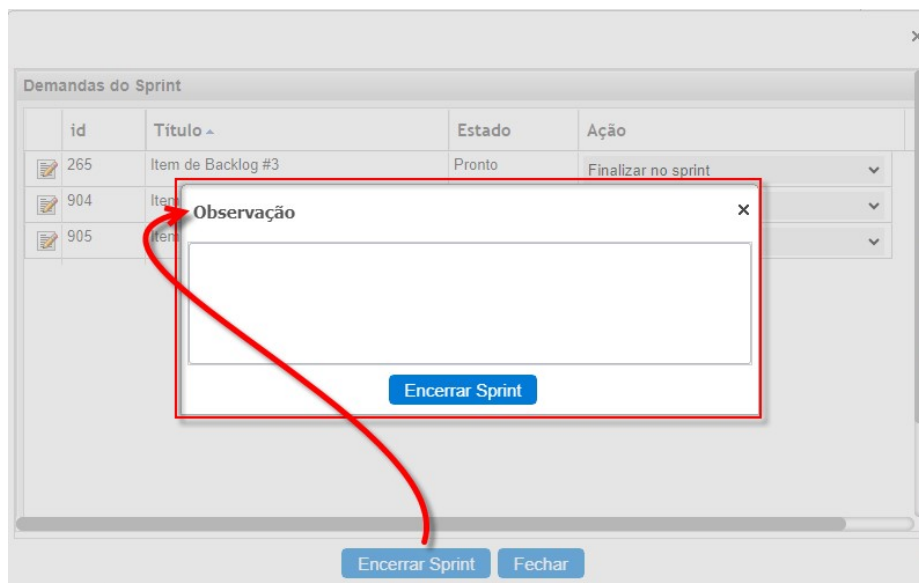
×

Demandas do Sprint

| | id | Título ▲ | Estado | Ação |
|---|---|---|---|---|
| | 265 | Item de Backlog #3 | Pronto | Finalizar no sprint |
| | 904 | Item | | |
| | 905 | Item | | |

Observação ×

Encerrar Sprint

Encerrar Sprint Fechar